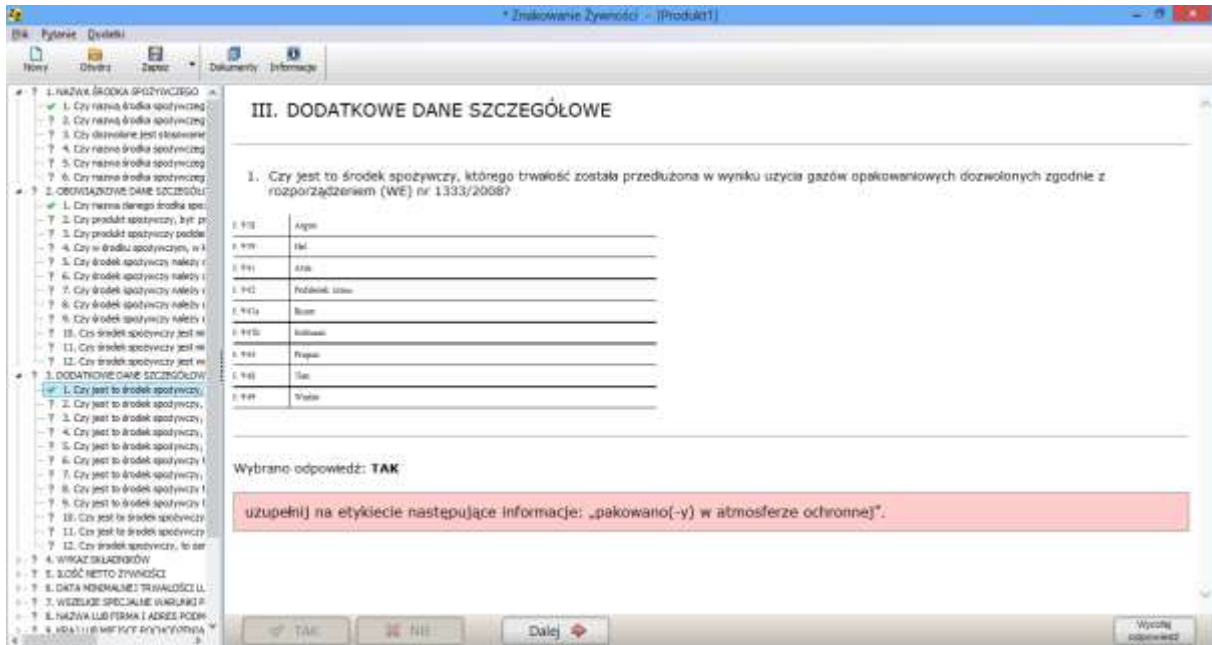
* Znakowanie Żywności - [Produkt1]

Plik Pytanie Dodatki

Nowy Otwórz Zapisz Dokumenty Informacje

1. NAZWA ŚRODKA SPOŻYWCZEGO
1. Czy nazwą środka spożywczeg
2. Czy nazwą środka spożywczeg
3. Czy dozwolone jest stosowanie
4. Czy nazwa środka spożywczeg
5. Czy nazwa środka spożywczeg
6. Czy nazwa środka spożywczeg
2. OBOWIĄZKOWE DANE SZCZEGÓŁ
1. Czy nazwa danego środka spo
2. Czy produkt spożywczy, był pr
3. Czy produkt spożywczy podda
4. Czy w środku spożywczym, w k
5. Czy środek spożywczy należy
6. Czy środek spożywczy należy
7. Czy środek spożywczy należy
8. Czy środek spożywczy należy
9. Czy środek spożywczy należy
10. Czy środek spożywczy jest w
11. Czy środek spożywczy jest w
12. Czy środek spożywczy jest w
3. DODATKOWE DANE SZCZEGÓŁOW
1. Czy jest to środek spożywczy,
2. Czy jest to środek spożywczy,
3. Czy jest to środek spożywczy,
4. Czy jest to środek spożywczy,
5. Czy jest to środek spożywczy,
6. Czy jest to środek spożywczy
7. Czy jest to środek spożywczy
8. Czy jest to środek spożywczy
9. Czy jest to środek spożywczy
10. Czy jest to środek spożywczy
11. Czy jest to środek spożywczy
12. Czy środek spożywczy, to ser
4. WYKAZ SKŁADNIKÓW
5. ILOŚĆ NETTO ŻYWNOŚCI
6. DATA MINIMALNEJ TRWAŁOŚCI L
7. WSZELKIE SPECJALNE WARUNKI P
8. NAZWA LUB FIRMA I ADRES PODM
9. KRAJ LUB MIEJSCE POCHODZENIA

III. DODATKOWE DANE SZCZEGÓŁOWE

1. Czy jest to środek spożywczy, którego trwałość została przedłużona w wyniku użycia gazów opakowaniowych dozwolonych zgodnie z rozporządzeniem (WE) nr 1333/2008?

| E 938 | Argon |
|---|---|
| E 939 | Hel |
| E 941 | Azot |
| E 942 | Podtlenek azotu |
| E 943a | Butan |
| E 943b | Izobutan |
| E 944 | Propan |
| E 948 | Tlen |
| E 949 | Wodór |

Wybrano odpowiedź: TAK

uzupełnij na etykiecie następujące informacje: „pakowano(-y) w atmosferze ochronnej".

TAK NIE Dalej Wyczyść odpowiedź